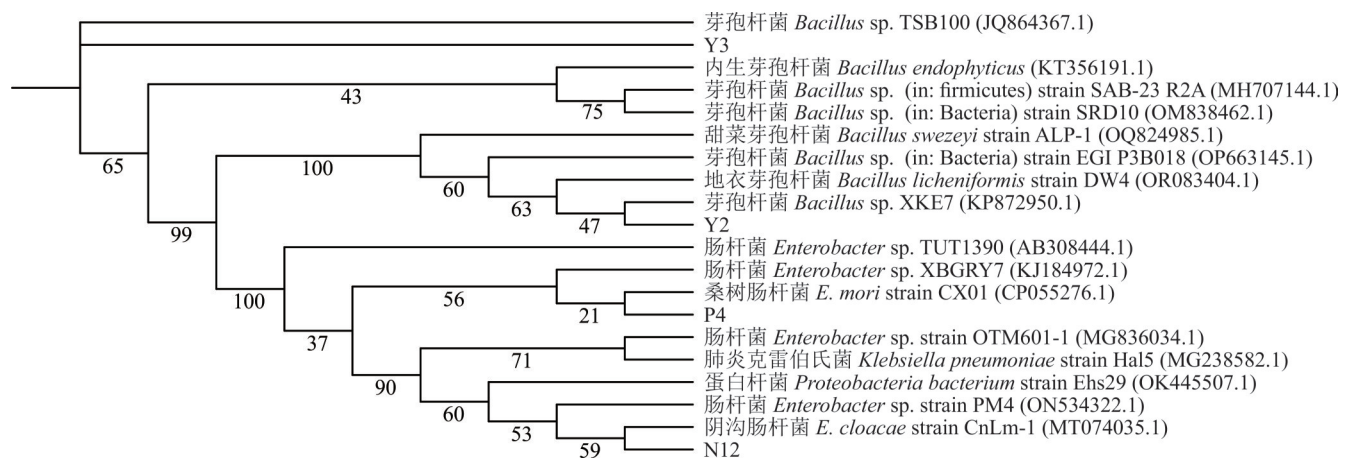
芽孢杆菌 *Bacillus* sp. TSB100 (JQ864367.1)
Y3
内生芽孢杆菌 *Bacillus endophyticus* (KT356191.1)
芽孢杆菌 *Bacillus* sp. (in: firmicutes) strain SAB-23 R2A (MH707144.1)
芽孢杆菌 *Bacillus* sp. (in: Bacteria) strain SRD10 (OM838462.1)
甜菜芽孢杆菌 *Bacillus swezeyi* strain ALP-1 (OQ824985.1)
芽孢杆菌 *Bacillus* sp. (in: Bacteria) strain EGI P3B018 (OP663145.1)
地衣芽孢杆菌 *Bacillus licheniformis* strain DW4 (OR083404.1)
芽孢杆菌 *Bacillus* sp. XKE7 (KP872950.1)
Y2
肠杆菌 *Enterobacter* sp. TUT1390 (AB308444.1)
肠杆菌 *Enterobacter* sp. XBGRY7 (KJ184972.1)
桑树肠杆菌 *E. mori* strain CX01 (CP055276.1)
P4
肠杆菌 *Enterobacter* sp. strain OTM601-1 (MG836034.1)
肺炎克雷伯氏菌 *Klebsiella pneumoniae* strain Hal5 (MG238582.1)
蛋白杆菌 *Proteobacteria bacterium* strain Ehs29 (OK445507.1)
肠杆菌 *Enterobacter* sp. strain PM4 (ON534322.1)
阴沟肠杆菌 *E. cloacae* strain CnLm-1 (MT074035.1)
N12

43
75
65
100
60
63
47
99
100
56
21
37
71
90
60
53
59